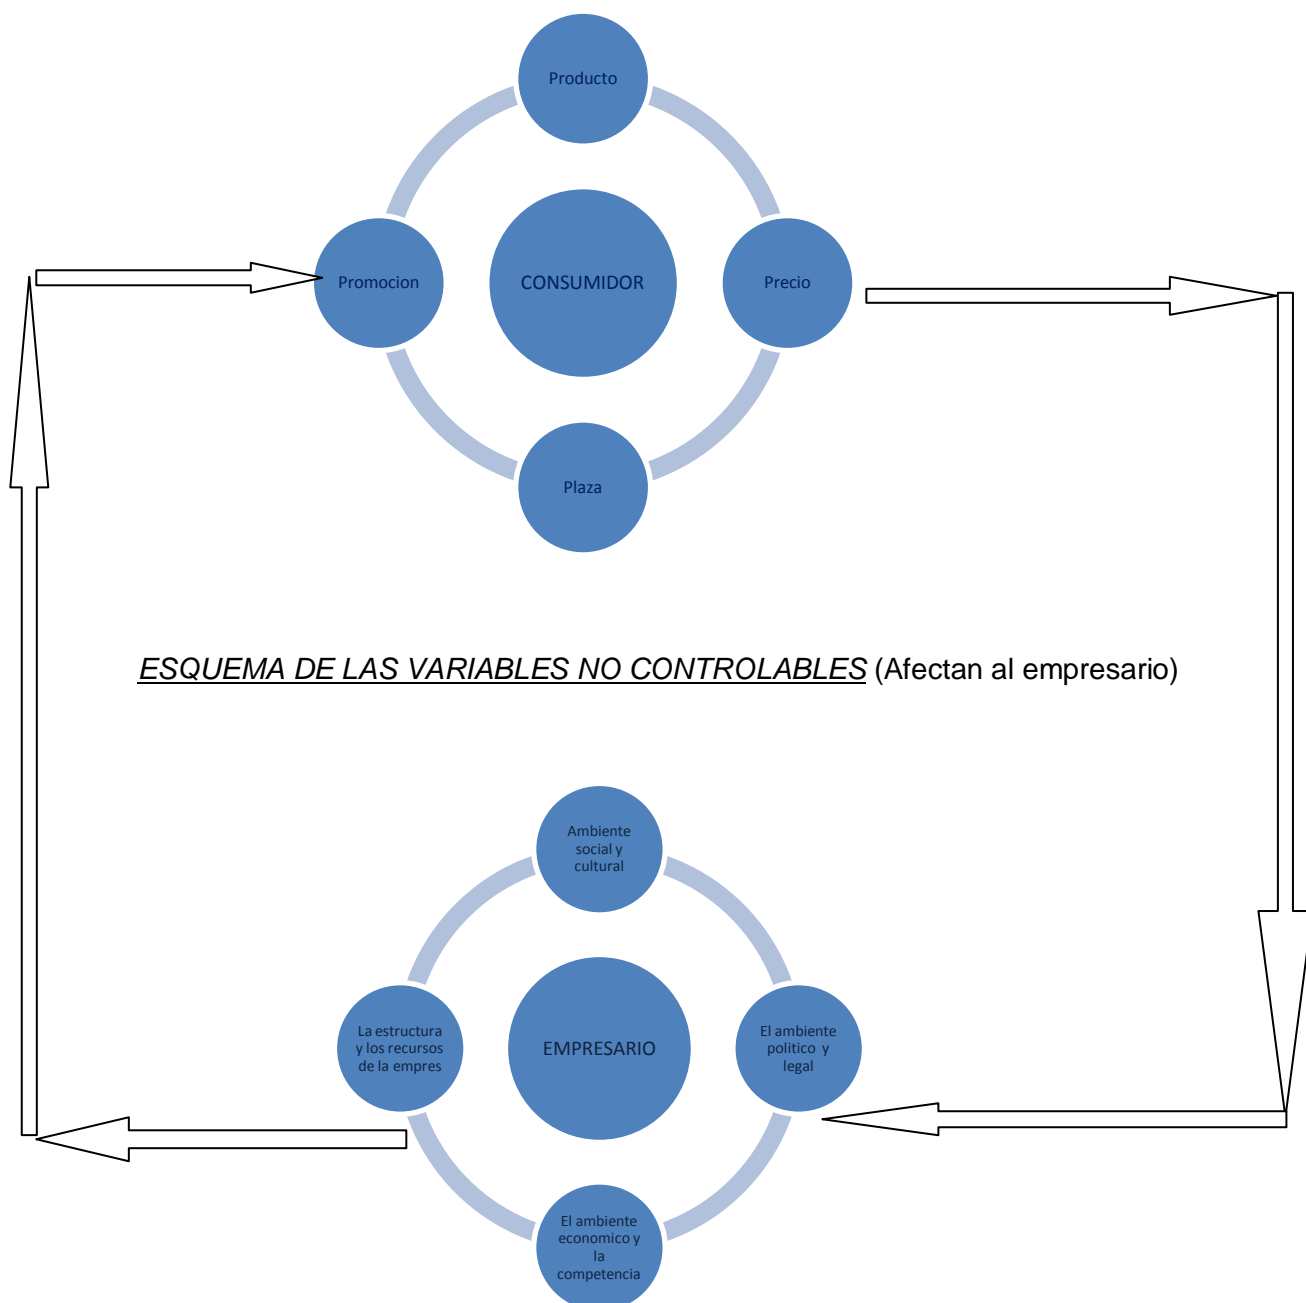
Producto

Promocion

CONSUMIDOR

Precio

Plaza

ESQUEMA DE LAS VARIABLES NO CONTROLABLES (Afectan al empresario)

Ambiente social y cultural

La estructura y los recursos de la empres

EMPRESARIO

El ambiente politico y legal

El ambiente economico y la competencia